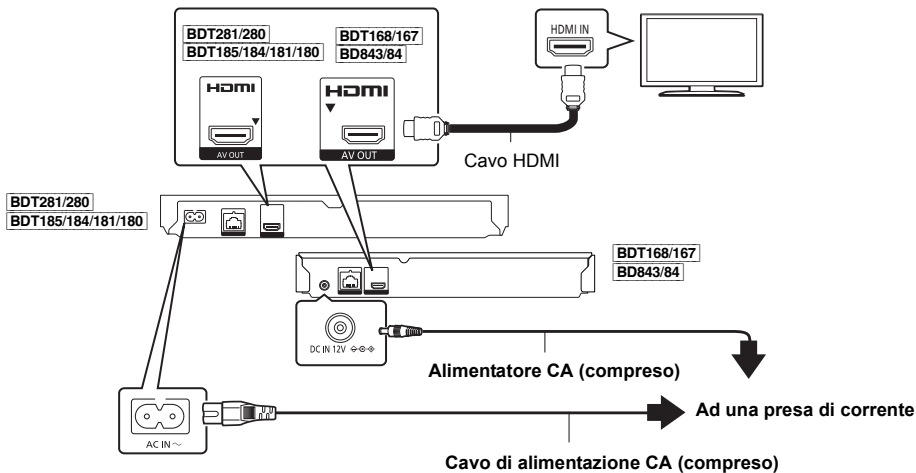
BDT281/280
BDT185/184/181/180

HDMI
AV OUT

BDT168/167
BD843/84

HDMI
AV OUT

HDMI IN

Cavo HDMI

BDT281/280
BDT185/184/181/180

BDT168/167
BD843/84

DC IN 12V

Alimentatore CA (compreso)

AC IN ~

Ad una presa di corrente

Cavo di alimentazione CA (compreso)